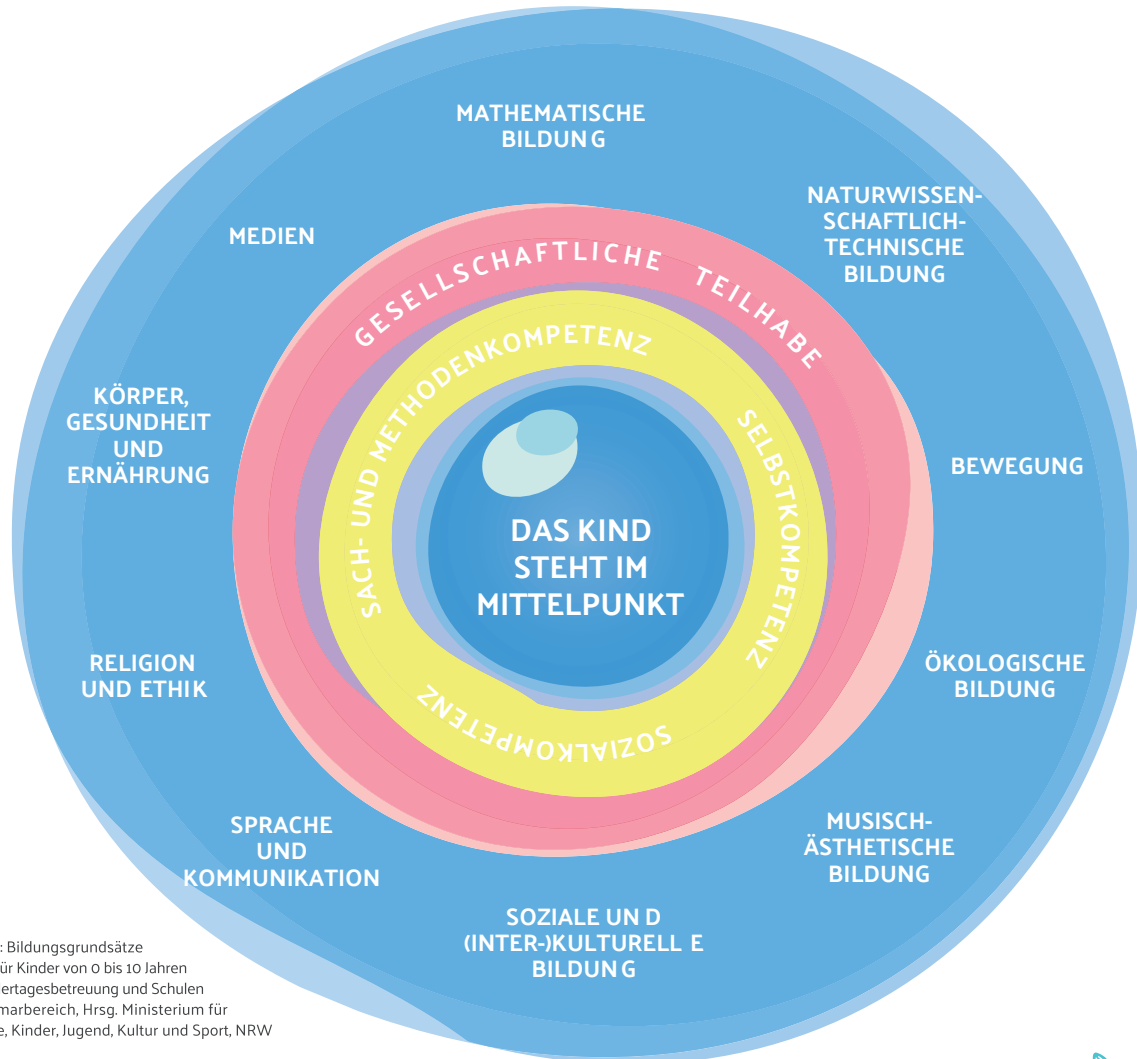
MATHEMATISCHE BILDUN G

NATURWISSEN-SCHAFTLICH-TECHNISCHE BILDUNG

MEDIEN

GESELLSCHAFTLICHE TEILHABE

SACH- UND METHODENKOMPETENZ

SELBSTKOMPETENZ

KÖRPER, GESUNDHEIT UND ERNÄHRUNG

BEWEGUNG

DAS KIND STEHT IM MITTELPUNKT

RELIGION UND ETHIK

ÖKOLOGISCHE BILDUNG

SOZIALKOMPETENZ

SPRACHE UND KOMMUNIKATION

MUSISCH-ÄSTHETISCHE BILDUNG

SOZIALE UN D (INTER-)KULTURELL E BILDUN G

: Bildungsgrundsätze ür Kinder von 0 bis 10 Jahren ertagesbetreuung und Schulen marbereich, Hrsg. Ministerium für e, Kinder, Jugend, Kultur und Sport, NRW